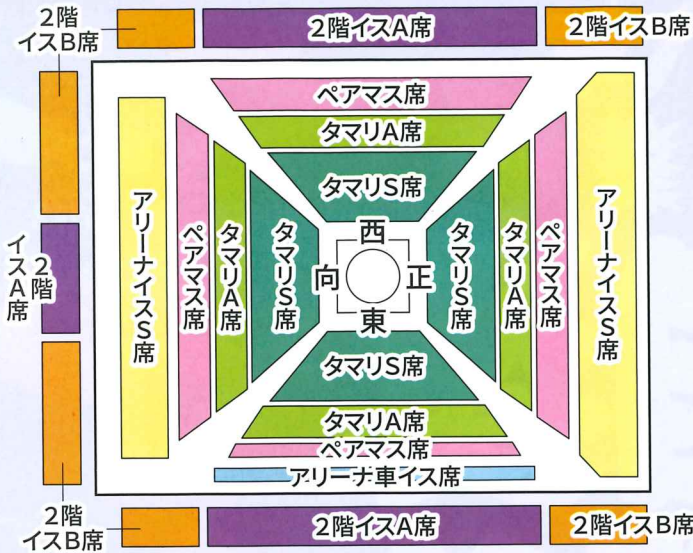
2階
イスB席

2階イスA席

2階イスB席

ペアマス席

タマリA席

タマリS席

アリーナイスS席

ペアマス席

タマリA席

タマリS席

西

向

正

東

タマリS席

タマリA席

ペアマス席

アリーナイスS席

2階
イスA席

タマリS席

タマリA席

ペアマス席

アリーナ車イス席

2階
イスB席

2階イスA席

2階イスB席